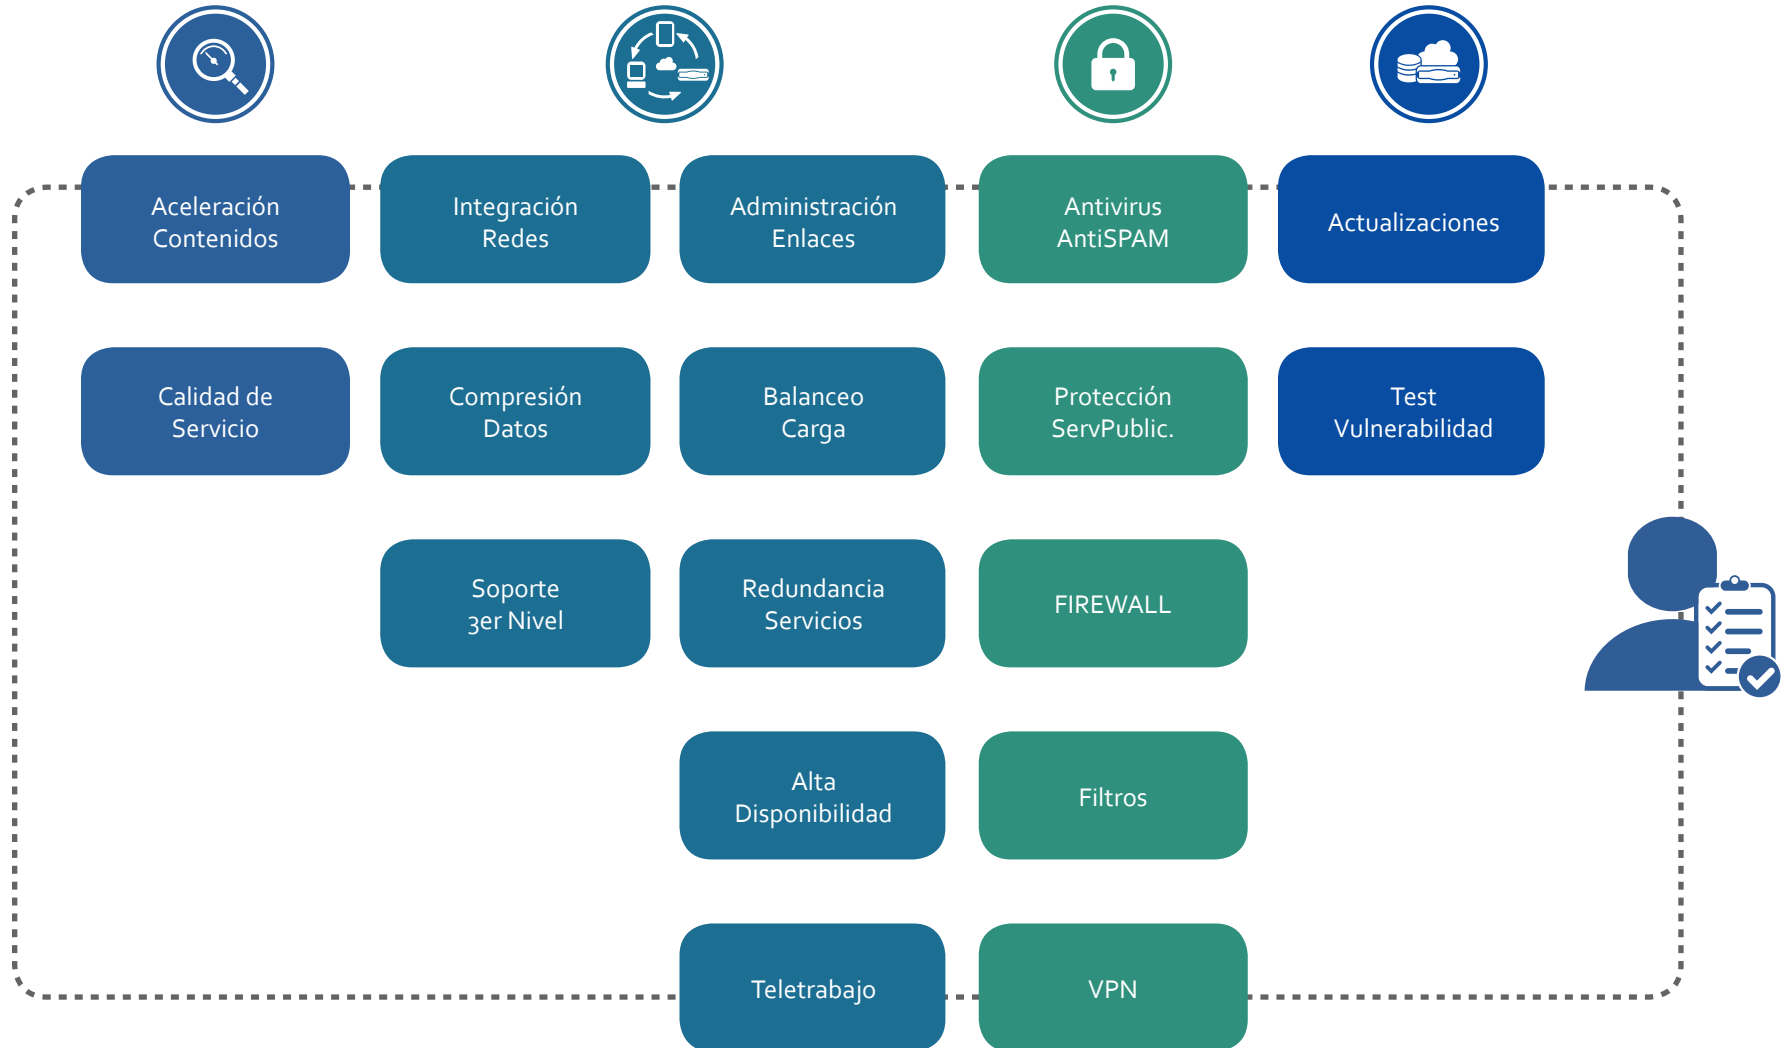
Aceleración Contenidos

Calidad de Servicio

Integración Redes

Compresión Datos

Soporte 3er Nivel

Administración Enlaces

Balanceo Carga

Redundancia Servicios

Alta Disponibilidad

Teletrabajo

Antivirus AntiSPAM

Protección ServPublic.

FIREWALL

Filtros

VPN

Actualizaciones

Test Vulnerabilidad